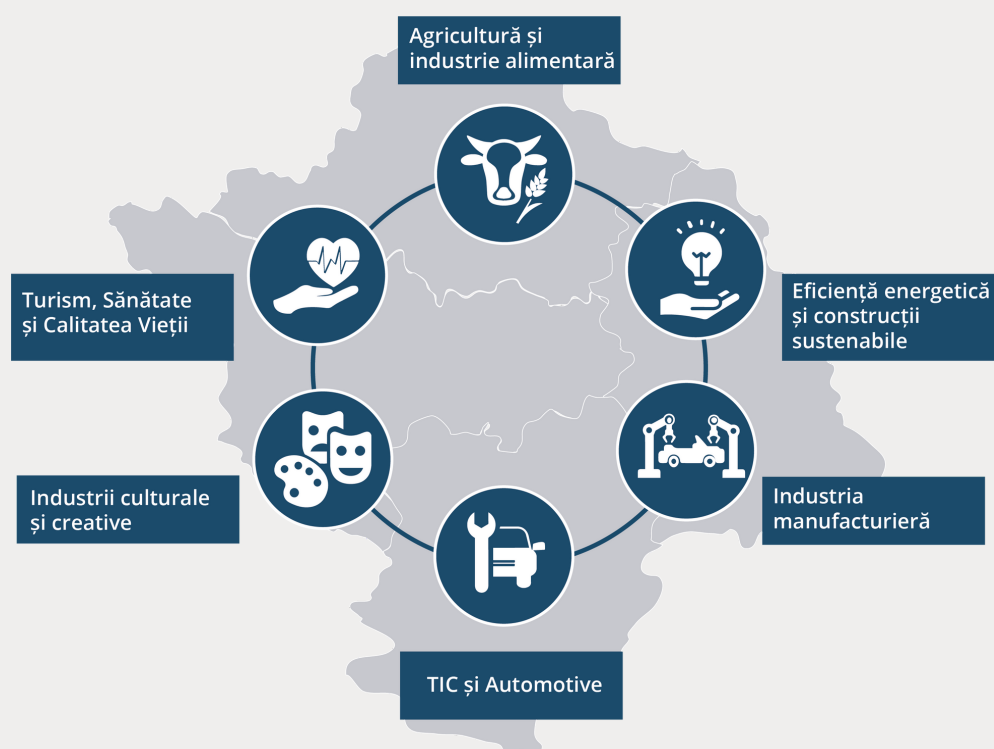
Agricultură și industrie alimentară

Eficiență energetică și construcții sustenabile

Industria manufacturieră

TIC și Automotive

Industrii culturale și creative

Turism, Sănătate și Calitatea Vieții